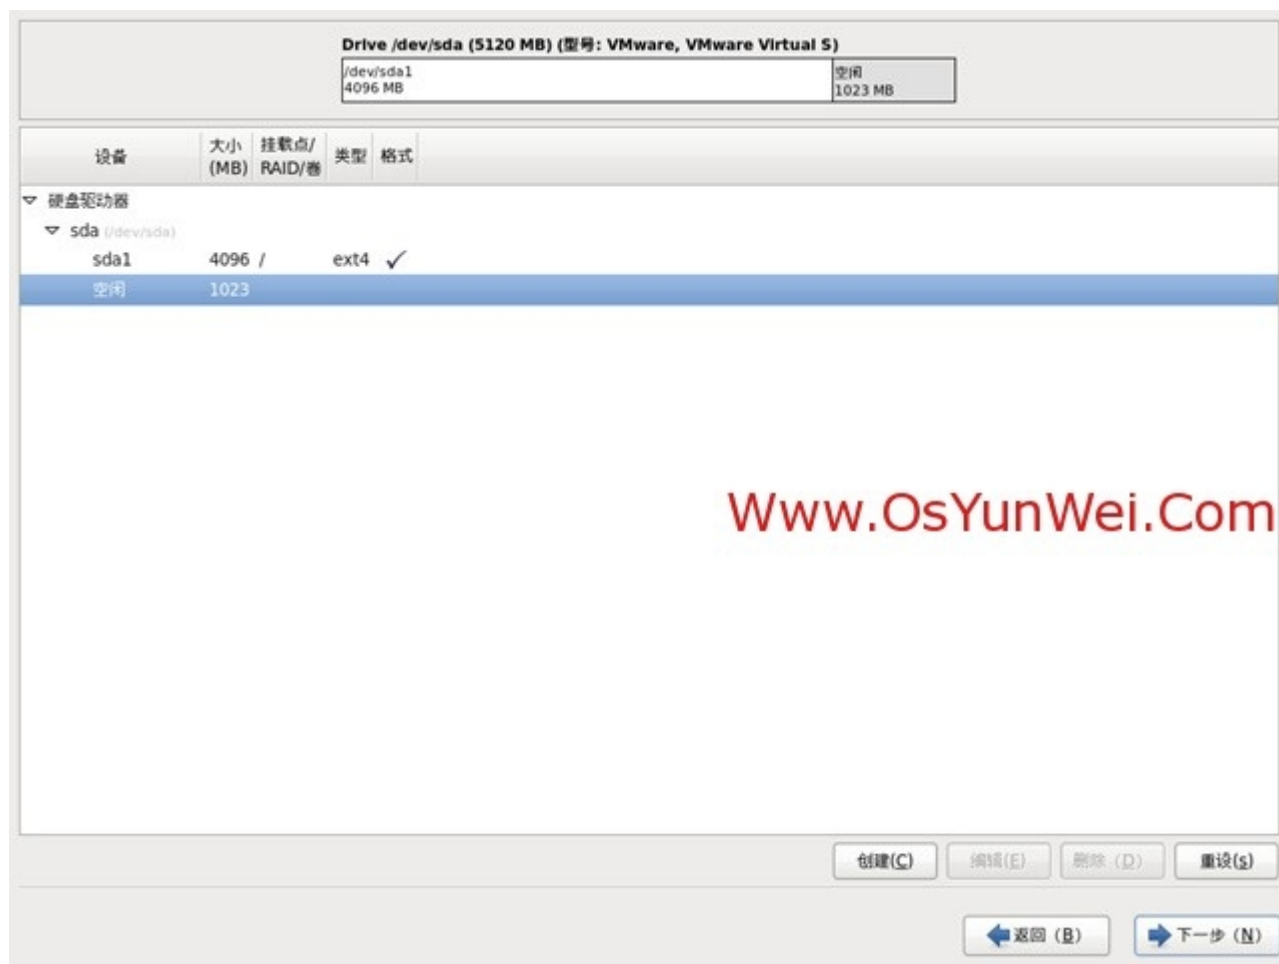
Drive /dev/sda (5120 MB) (型号: VMware, VMware Virtual S)

/dev/sda1
4096 MB

空闲
1023 MB

| 设备 | 大小 (MB) | 挂载点/ RAID/卷 | 类型 | 格式 |
|---|---|---|---|---|
| ▽ 硬盘驱动器 | | | | |
| ▽ sda (/dev/sda) | | | | |
| sda1 | 4096 | / | ext4 | ✓ |
| 空闲 | 1023 | | | |

Www.OsYunWei.Com

创建(C) 编辑(E) 删除 (D) 重设(s)

返回 (B) 下一步 (N)